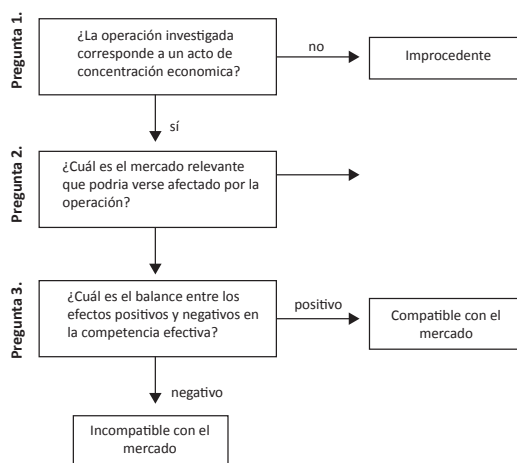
Pregunta 1.

¿La operación investigada corresponde a un acto de concentración economica?

no

Improcedente

sí

Pregunta 2.

¿Cuál es el mercado relevante que podria verse afectado por la operación?

Pregunta 3.

¿Cuál es el balance entre los efectos positivos y negativos en la competencia efectiva?

positivo

Compatible con el mercado

negativo

Incompatible con el mercado